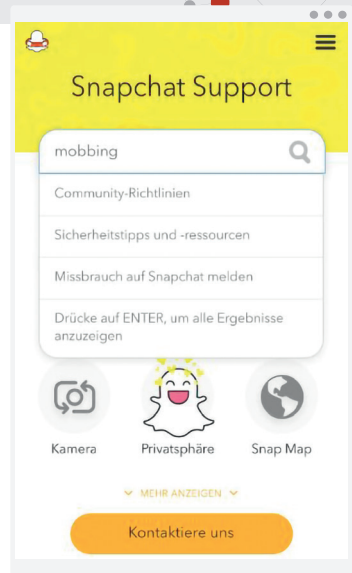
Snapchat Support

mobbing

Community-Richtlinien

Sicherheitstipps und -ressourcen

Missbrauch auf Snapchat melden

Drücke auf ENTER, um alle Ergebnisse anzuzeigen

Kamera

Privatsphäre

Snap Map

MEHR ANZEIGEN

Kontaktiere uns